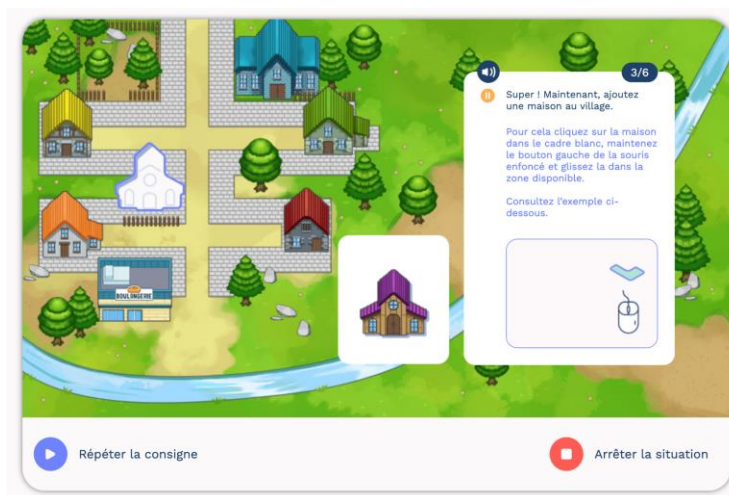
BOULANGERIE

3/6

Super ! Maintenant, ajoutez une maison au village.

Pour cela cliquez sur la maison dans le cadre blanc, maintenez le bouton gauche de la souris enfoncé et glissez la dans la zone disponible.

Consultez l'exemple ci-dessous.

Répéter la consigne

Arrêter la situation